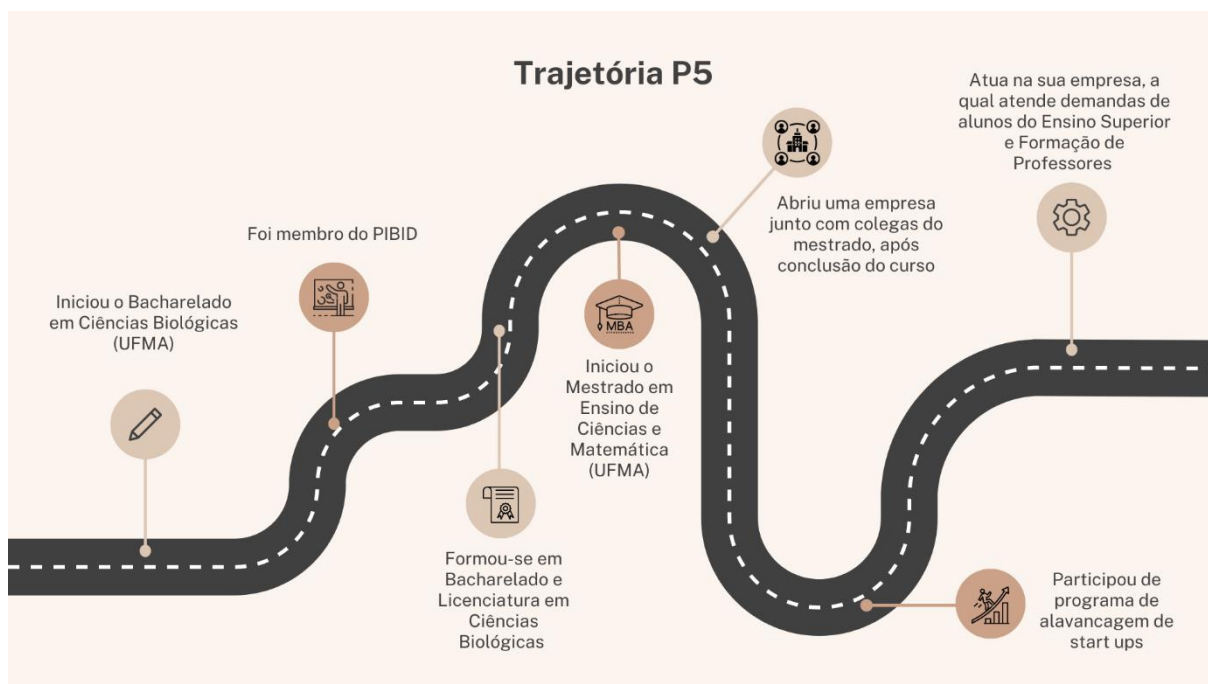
Trajetória P5

Iniciou o Bacharelado em Ciências Biológicas (UFMA)

Foi membro do PIBID

Formou-se em Bacharelado e Licenciatura em Ciências Biológicas

MBA

Iniciou o Mestrado em Ensino de Ciências e Matemática (UFMA)

Abriu uma empresa junto com colegas do mestrado, após conclusão do curso

Participou de programa de alavancagem de start ups

Atua na sua empresa, a qual atende demandas de alunos do Ensino Superior e Formação de Professores